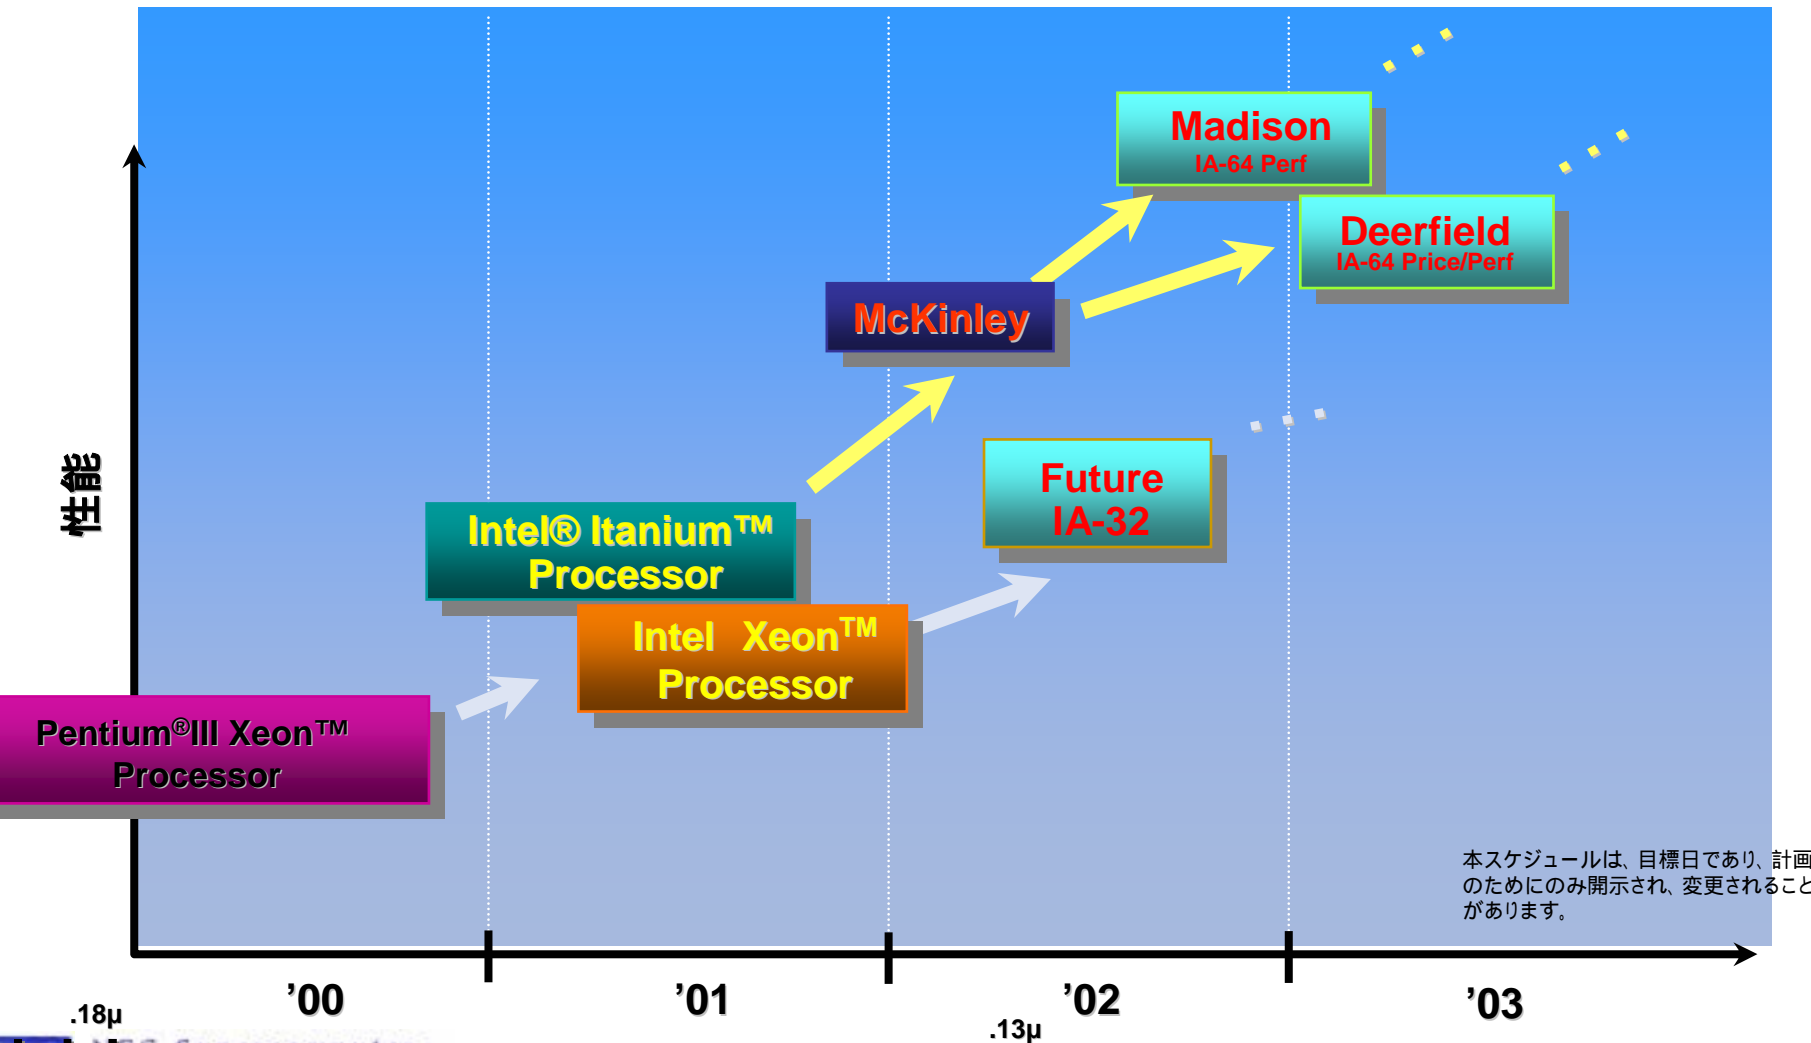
Madison
IA-64 Perf

Deerfield
IA-64 Price/Perf

McKinley

Future
IA-32

Intel® Itanium™
Processor

Intel Xeon™
Processor

Pentium®III Xeon™
Processor

性能

本スケジュールは、目標日であり、計画のためにのみ開示され、変更されることがあります。

'00

'01

'02

'03

.18µ

.13µ